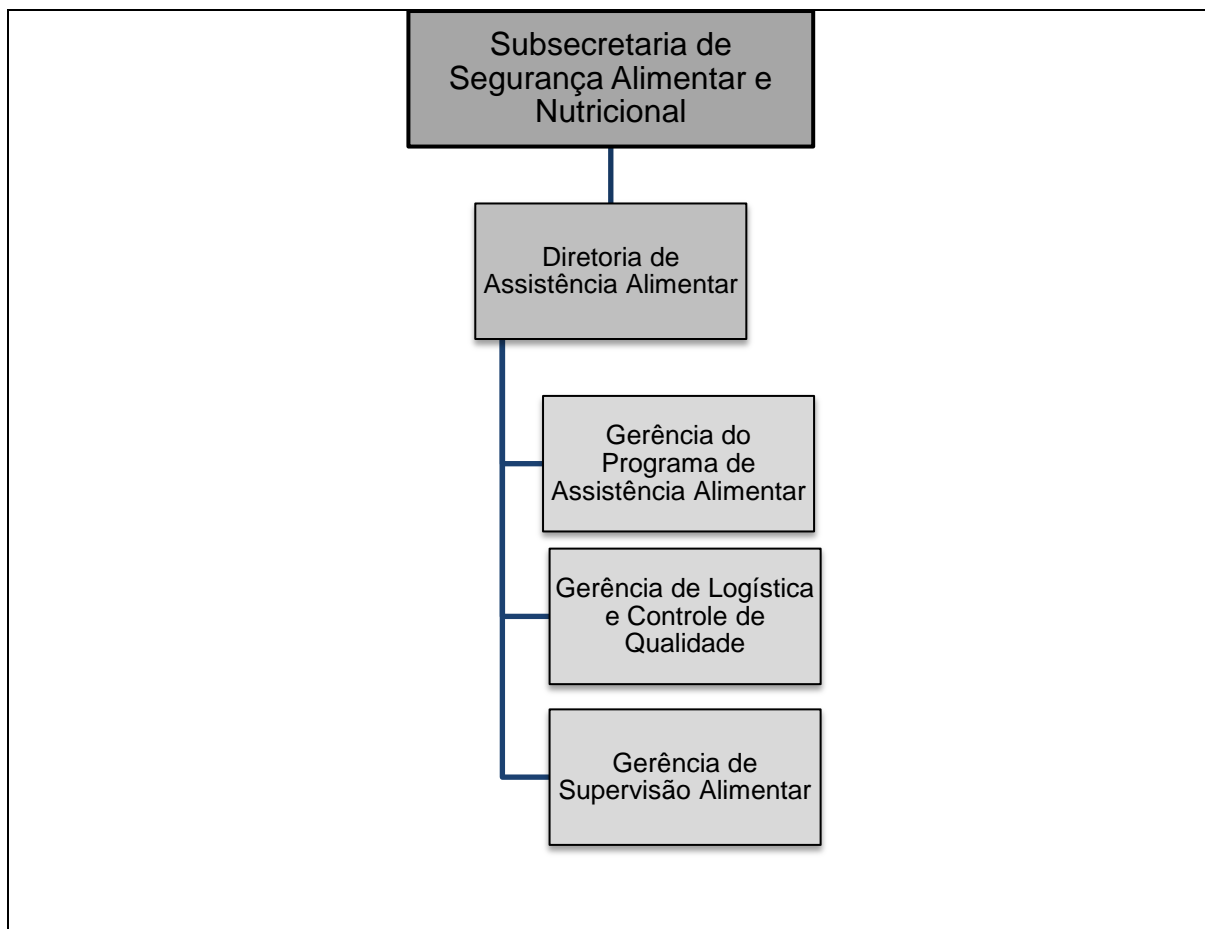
Subsecretaria de Segurança Alimentar e Nutricional

Diretoria de Assistência Alimentar

Gerência do Programa de Assistência Alimentar

Gerência de Logística e Controle de Qualidade

Gerência de Supervisão Alimentar